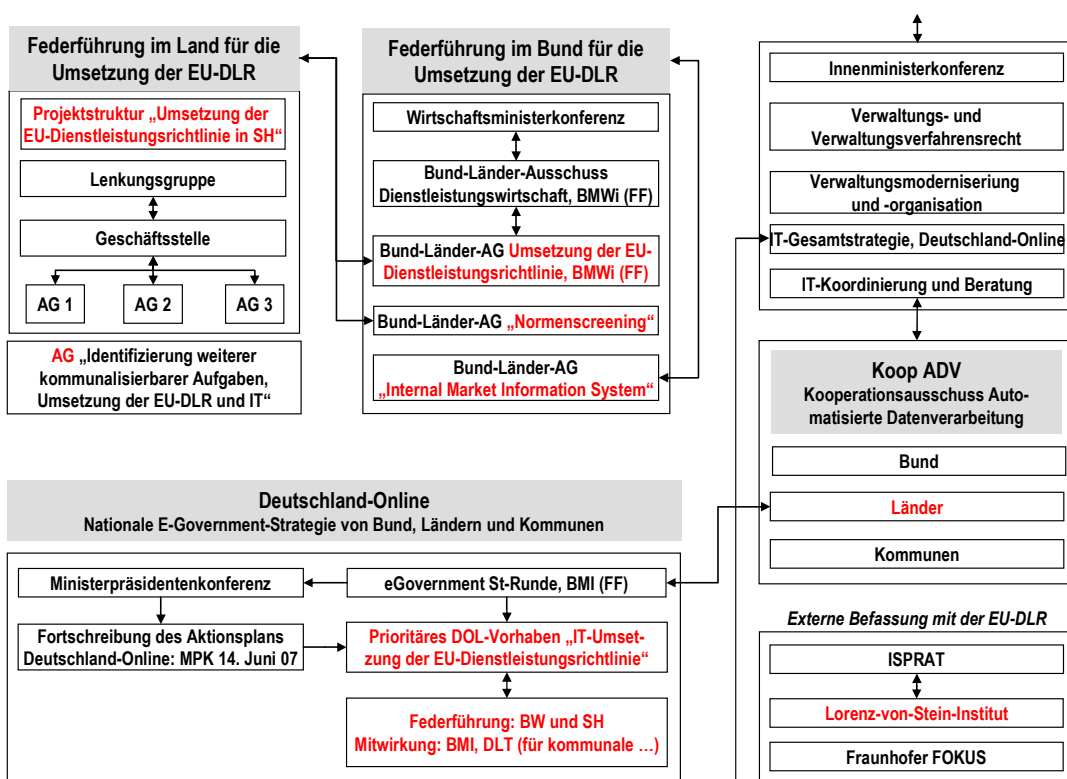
Federführung im Land für die Umsetzung der EU-DLR

Projektstruktur „Umsetzung der EU-Dienstleistungsrichtlinie in SH“

Lenkungsgruppe

Geschäftsstelle

AG 1

AG 2

AG 3

AG „Identifizierung weiterer kommunalisierbarer Aufgaben, Umsetzung der EU-DLR und IT“

Federführung im Bund für die Umsetzung der EU-DLR

Wirtschaftsministerkonferenz

Bund-Länder-Ausschuss Dienstleistungswirtschaft, BMWi (FF)

Bund-Länder-AG Umsetzung der EU-Dienstleistungsrichtlinie, BMWi (FF)

Bund-Länder-AG „Normenscreening“

Bund-Länder-AG „Internal Market Information System“

Innenministerkonferenz

Verwaltungs- und Verwaltungsverfahrensrecht

Verwaltungsmoderniseriung und -organisation

IT-Gesamtstrategie, Deutschland-Online

IT-Koordinierung und Beratung

Koop ADV
Kooperationsausschuss Automatisierte Datenverarbeitung

Bund

Länder

Kommunen

Deutschland-Online
Nationale E-Government-Strategie von Bund, Ländern und Kommunen

Ministerpräsidentenkonferenz

eGovernment St-Runde, BMI (FF)

Fortschreibung des Aktionsplans Deutschland-Online: MPK 14. Juni 07

Prioritäres DOL-Vorhaben „IT-Umsetzung der EU-Dienstleistungsrichtlinie“

Federführung: BW und SH
Mitwirkung: BMI, DLT (für kommunale …)

Externe Befassung mit der EU-DLR

ISPRAT

Lorenz-von-Stein-Institut

Fraunhofer FOKUS